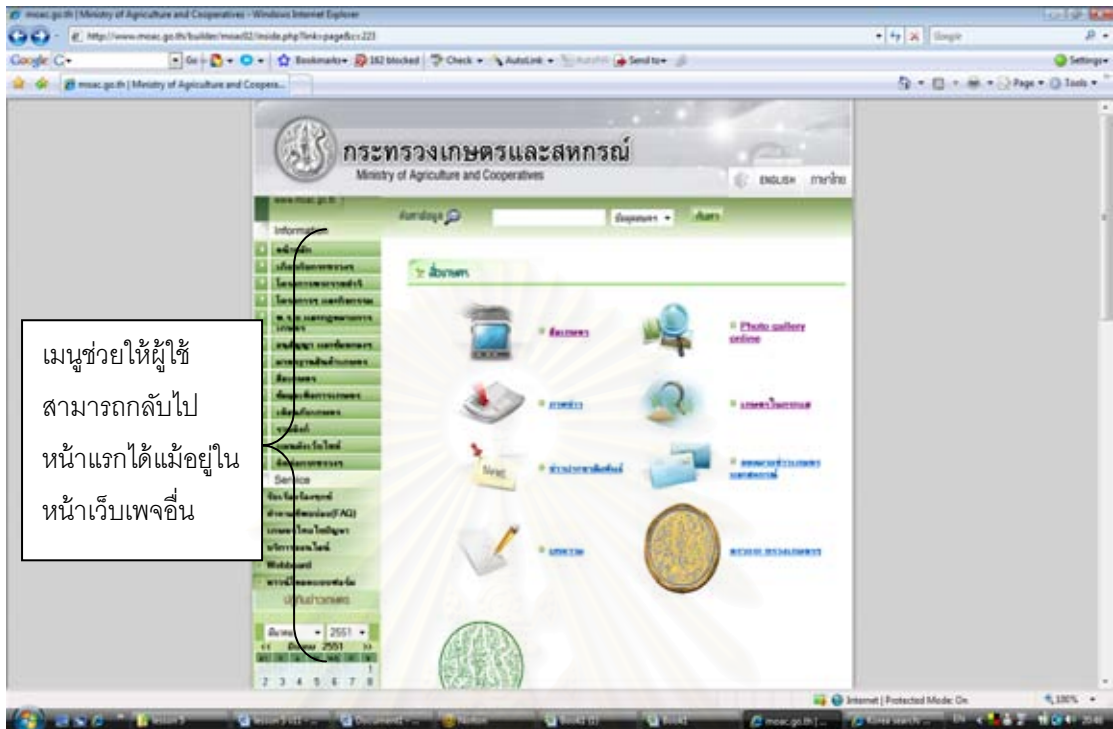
moac.go.th | Ministry of Agriculture and Cooperatives - Windows Internet Explorer

http://www.moac.go.th/builder/moac02/inside.php?link=page&c=223

Google

Bookmarks 182 blocked Check AutoLink Send to Settings

moac.go.th | Ministry of Agriculture and Coopera...

Page Tools

กระทรวงเกษตรและสหกรณ์
Ministry of Agriculture and Cooperatives

ENGLISH ภาษาไทย

www.moac.go.th

ค้นหาข้อมูล

ข้อมูลเฉพาะ ค้นหา

Information

สื่อมวลชน

Photo gallery online

Service

เมนูช่วยให้ผู้ใช้สามารถกลับไปหน้าแรกได้แม้อยู่ในหน้าเว็บเพจอื่น

2551

2551

1

2 3 4 5 6 7 8

Internet | Protected Mode: On

100%

moac.go.th